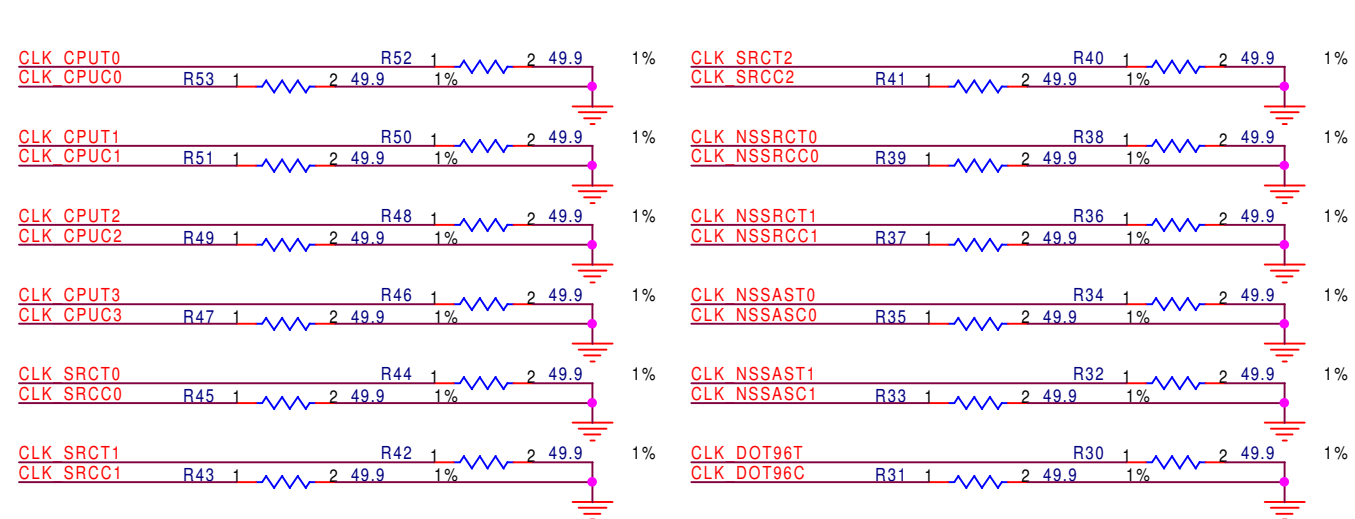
CLK_CPUT0 R52 1 2 49.9 1%
CLK_CPUC0 R53 1 2 49.9 1%

CLK_CPUT1 R50 1 2 49.9 1%
CLK_CPUC1 R51 1 2 49.9 1%

CLK_CPUT2 R48 1 2 49.9 1%
CLK_CPUC2 R49 1 2 49.9 1%

CLK_CPUT3 R46 1 2 49.9 1%
CLK_CPUC3 R47 1 2 49.9 1%

CLK_SRCT0 R44 1 2 49.9 1%
CLK_SRCC0 R45 1 2 49.9 1%

CLK_SRCT1 R42 1 2 49.9 1%
CLK_SRCC1 R43 1 2 49.9 1%

CLK_SRCT2 R40 1 2 49.9 1%
CLK_SRCC2 R41 1 2 49.9 1%

CLK_NSSRCT0 R38 1 2 49.9 1%
CLK_NSSRCC0 R39 1 2 49.9 1%

CLK_NSSRCT1 R36 1 2 49.9 1%
CLK_NSSRCC1 R37 1 2 49.9 1%

CLK_NSSAST0 R34 1 2 49.9 1%
CLK_NSSASC0 R35 1 2 49.9 1%

CLK_NSSAST1 R32 1 2 49.9 1%
CLK_NSSASC1 R33 1 2 49.9 1%

CLK_DOT96T R30 1 2 49.9 1%
CLK_DOT96C R31 1 2 49.9 1%